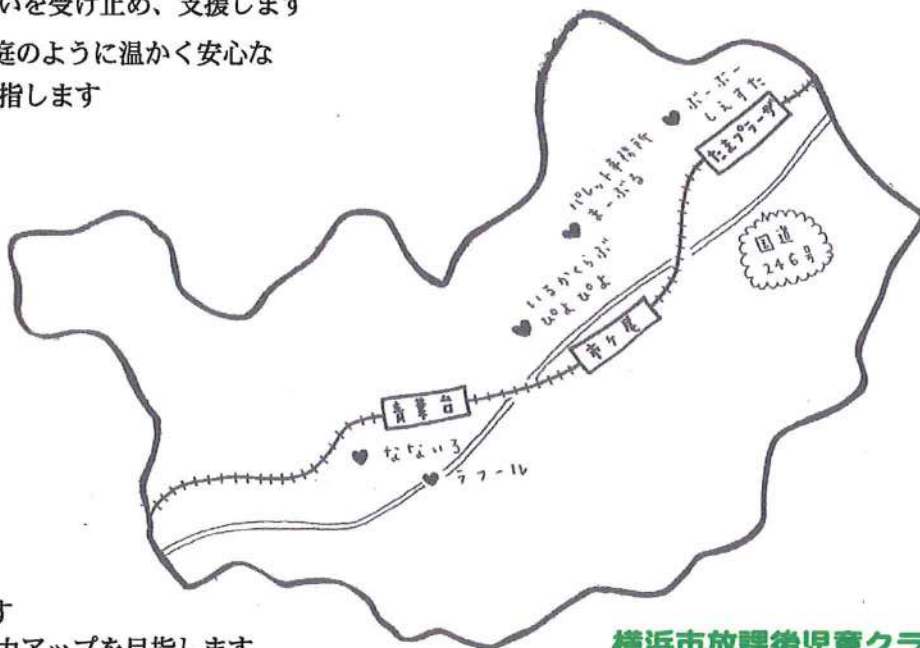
いを受け止め、支援します
庭のように温かく安心な
指します

ぶーぶーしえすた
たまプラーザ
パレット青葉台まーぶる
国道246号
いろかくらぶぴよぴよ
市ヶ尾
青葉台
なないろ
ラフール

す
カアップを目指します
横浜市放課後児童クラ